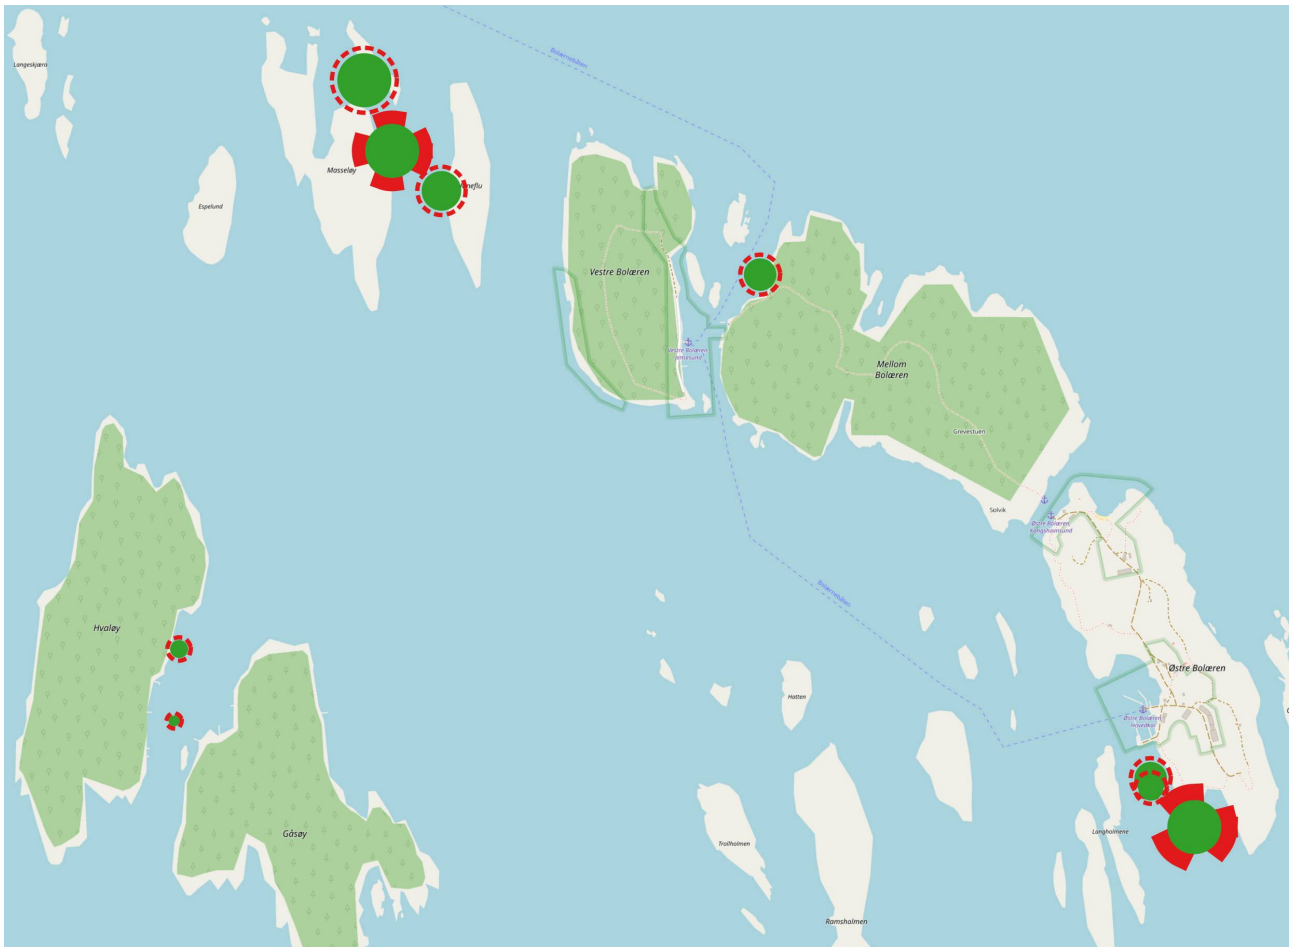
Langeskjæra

Bolærrenåltin

Masseløy

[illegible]neflu

Espelund

Vestre Bolæren

Vestre Bolæren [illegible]

Mellom Bolæren

Grevestuen

Solvik

Østre Bolæren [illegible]

Bolærrenåltin

Hvaløy

Gåsøy

Hatten

Østre Bolæren

Østre Bolæren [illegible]

Langholmene

Trollholmen

Ramsholmen